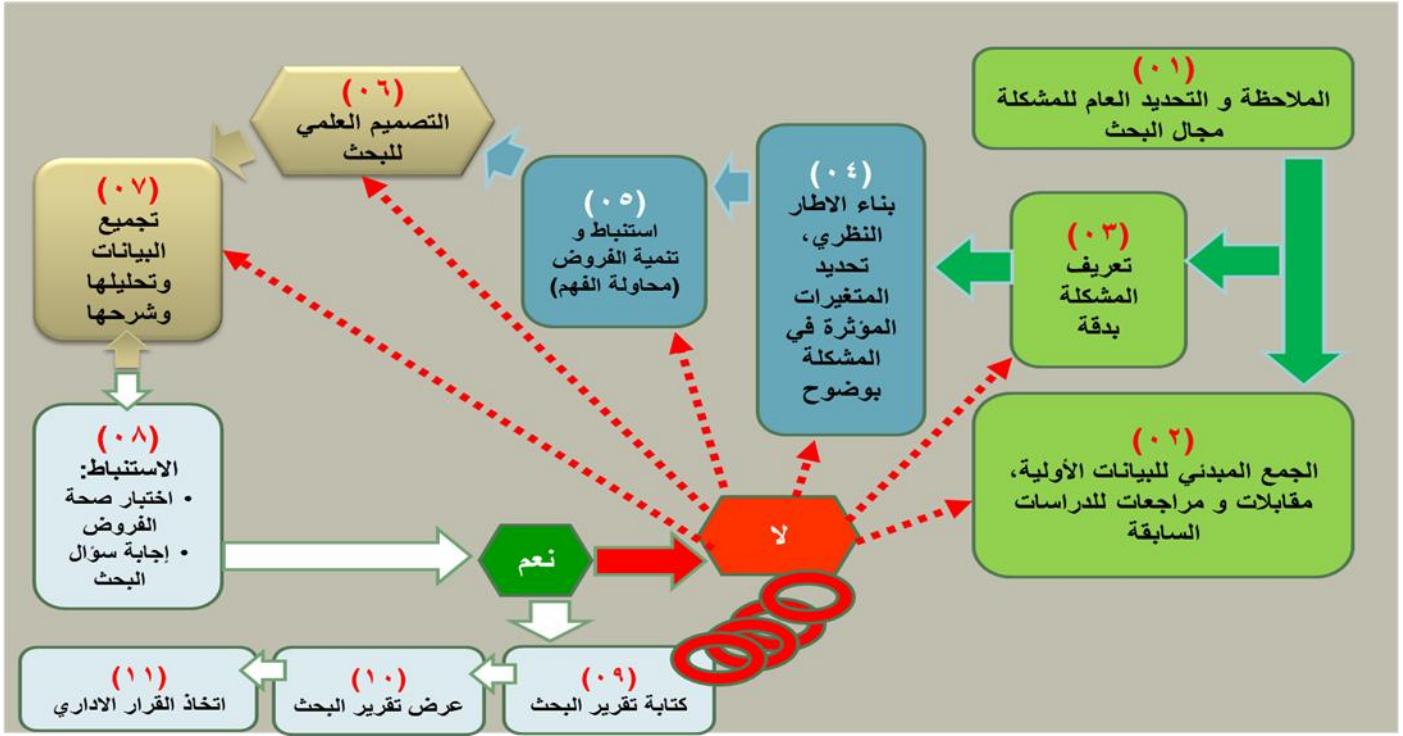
(٠١)
الملاحظة و التحديد العام للمشكلة مجال البحث

(٠٢)
الجمع المبدني للبيانات الأولية، مقابلات و مراجعات للدراسات السابقة

(٠٣)
تعريف المشكلة بدقة

(٠٤)
بناء الاطار النظري، تحديد المتغيرات المؤثرة في المشكلة بوضوح

(٠٥)
استنباط و تنمية الفروض (محاولة الفهم)

(٠٦)
التصميم العلمي للبحث

(٠٧)
تجميع البيانات وتحليلها وشرحها

(٠٨)
الاستنباط:
• اختبار صحة الفروض
• إجابة سؤال البحث

نعم

لا

(٠٩)
كتابة تقرير البحث

(١٠)
عرض تقرير البحث

(١١)
اتخاذ القرار الاداري